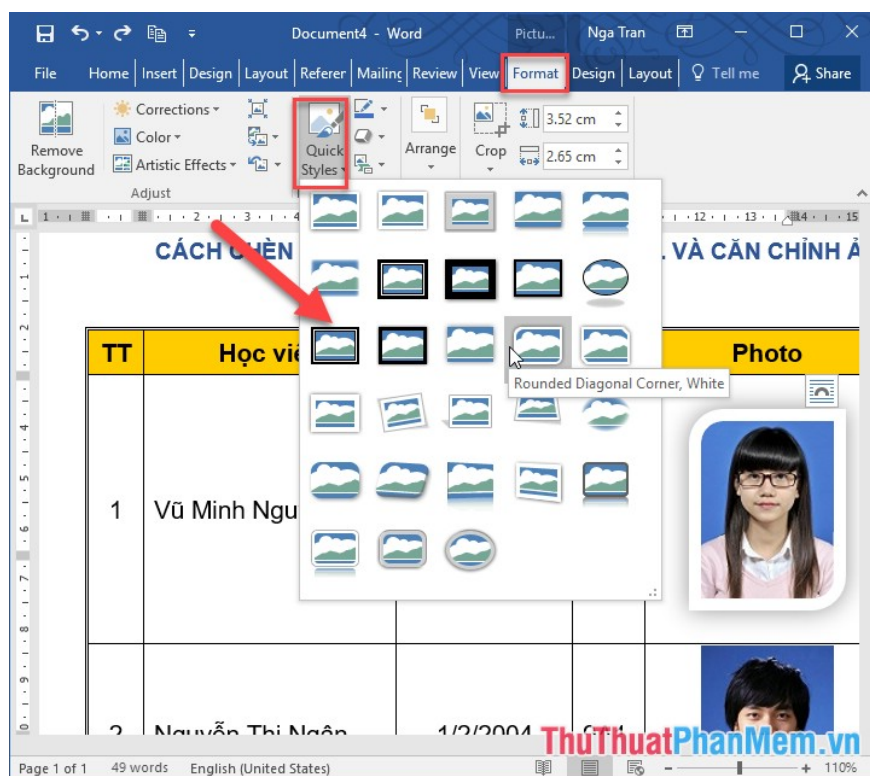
Document4 - Word
Pictu...
Nga Tran
File
Home
Insert
Design
Layout
Referer
Mailing
Review
View
Format
Design
Layout
Tell me
Share
Remove Background
Corrections
Color
Artistic Effects
Adjust
Quick Styles
Arrange
Crop
3.52 cm
2.65 cm
CÁCH CHÈN
. VÀ CĂN CHỈNH Ả
TT
Học viê
Photo
Rounded Diagonal Corner, White
1
Vũ Minh Ngu
2
Nguyễn Thị Ngân
1/2/2004
Page 1 of 1
49 words
English (United States)
110%
ThuThuatPhanMem.vn